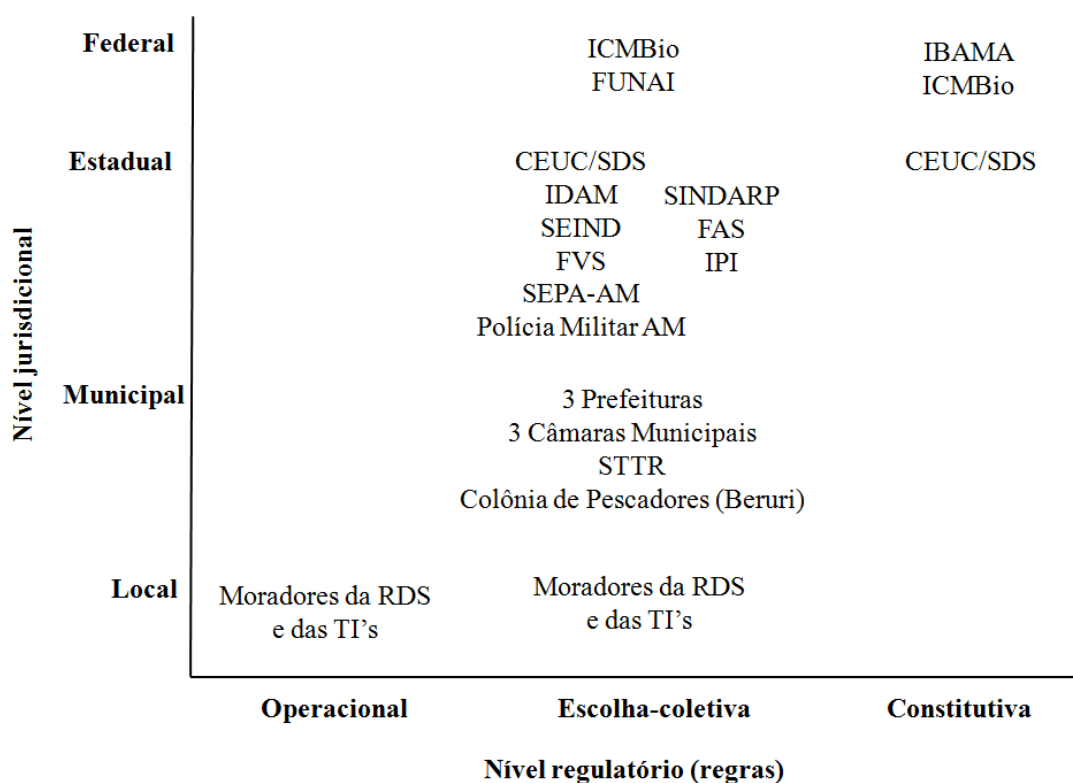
Nível jurisdicional

Federal

ICMBio
FUNAI

IBAMA
ICMBio

Estadual

CEUC/SDS
IDAM
SEIND
FVS
SEPA-AM
Polícia Militar AM

SINDARP
FAS
IPI

CEUC/SDS

Municipal

3 Prefeituras
3 Câmaras Municipais
STTR
Colônia de Pescadores (Beruri)

Local

Moradores da RDS e das TI's

Moradores da RDS e das TI's

Operacional

Escolha-coletiva

Constitutiva

Nível regulatório (regras)